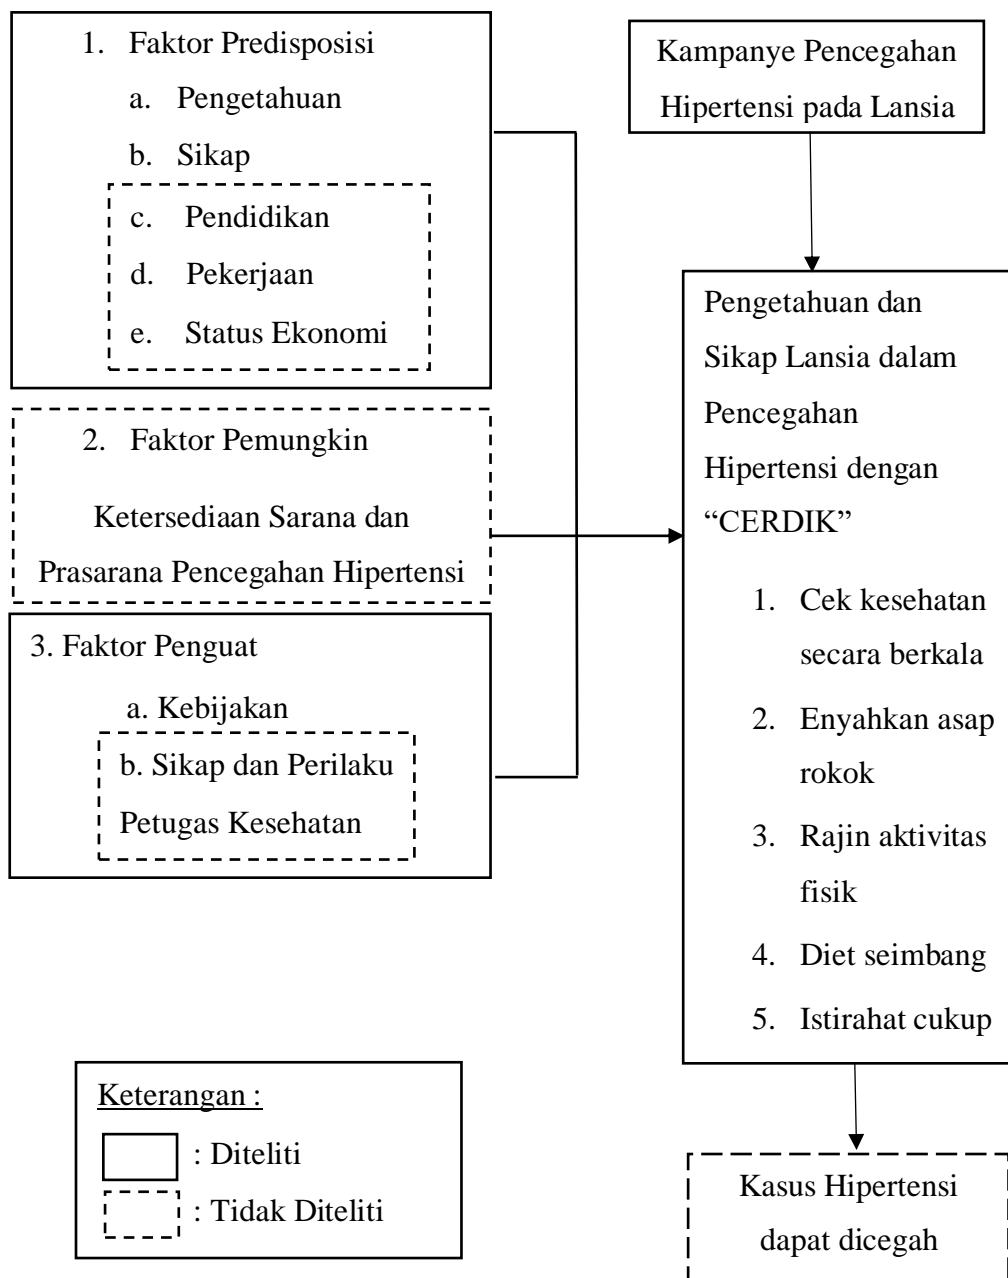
1. Faktor Predisposisi
a. Pengetahuan
b. Sikap
c. Pendidikan
d. Pekerjaan
e. Status Ekonomi

2. Faktor Pemungkin
Ketersediaan Sarana dan Prasarana Pencegahan Hipertensi

3. Faktor Penguat
a. Kebijakan
b. Sikap dan Perilaku Petugas Kesehatan

Kampanye Pencegahan Hipertensi pada Lansia

Pengetahuan dan Sikap Lansia dalam Pencegahan Hipertensi dengan "CERDIK"
1. Cek kesehatan secara berkala
2. Enyahkan asap rokok
3. Rajin aktivitas fisik
4. Diet seimbang
5. Istirahat cukup

Kasus Hipertensi dapat dicegah

Keterangan :
: Diteliti
: Tidak Diteliti